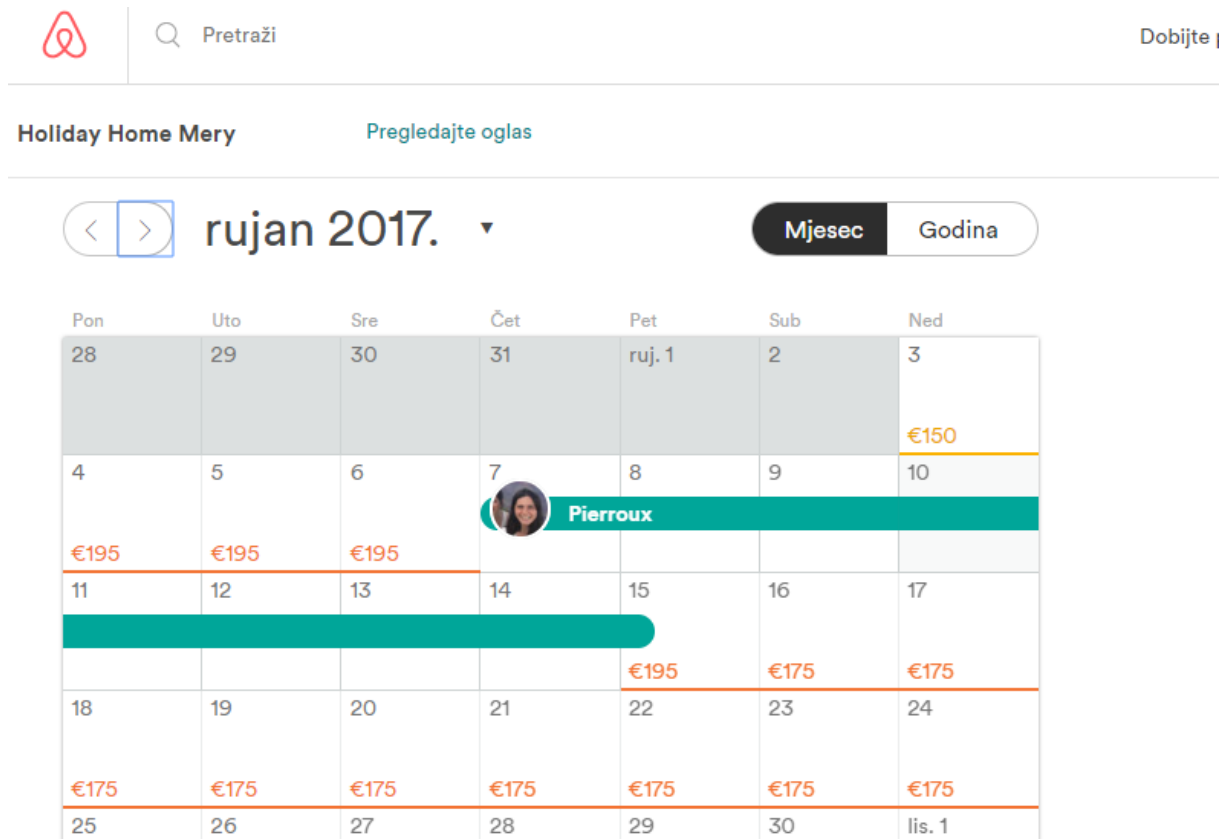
Pretraži

Dobijte p

Holiday Home Mery

Pregledajte oglas

rujan 2017.

Mjesec

Godina

| Pon | Uto | Sre | Čet | Pet | Sub | Ned |
|---|---|---|---|---|---|---|
| 28 | 29 | 30 | 31 | ruj. 1 | 2 | 3 €150 |
| 4 €195 | 5 €195 | 6 €195 | 7 Pierroux | 8 | 9 | 10 |
| 11 | 12 | 13 | 14 | 15 €195 | 16 €175 | 17 €175 |
| 18 €175 | 19 €175 | 20 €175 | 21 €175 | 22 €175 | 23 €175 | 24 €175 |
| 25 | 26 | 27 | 28 | 29 | 30 | lis. 1 |